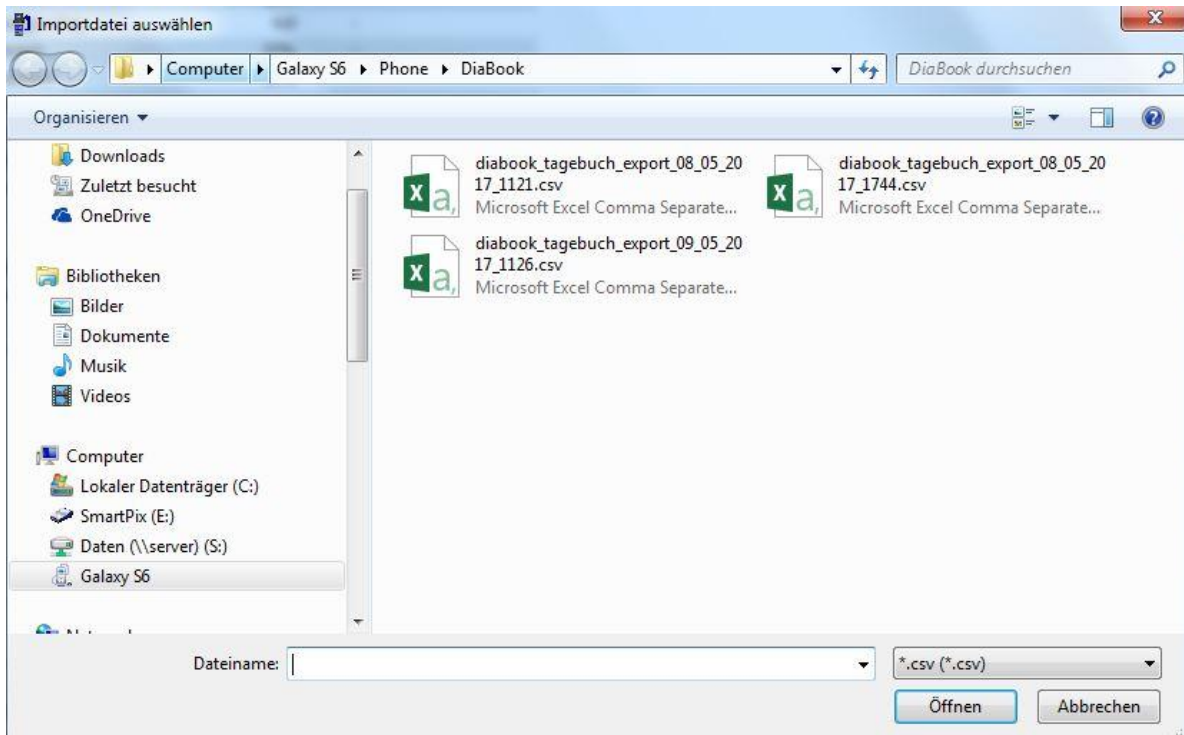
Importdatei auswählen

Computer ▸ Galaxy S6 ▸ Phone ▸ DiaBook

DiaBook durchsuchen

Organisieren ▾

Downloads
Zuletzt besucht
OneDrive

Bibliotheken
Bilder
Dokumente
Musik
Videos

Computer
Lokaler Datenträger (C:)
SmartPix (E:)
Daten (\\server) (S:)
Galaxy S6

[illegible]

diabook_tagebuch_export_08_05_2017_1121.csv
Microsoft Excel Comma Separate...

diabook_tagebuch_export_08_05_2017_1744.csv
Microsoft Excel Comma Separate...

diabook_tagebuch_export_09_05_2017_1126.csv
Microsoft Excel Comma Separate...

Dateiname:

*.csv (*.csv)

Öffnen

Abbrechen